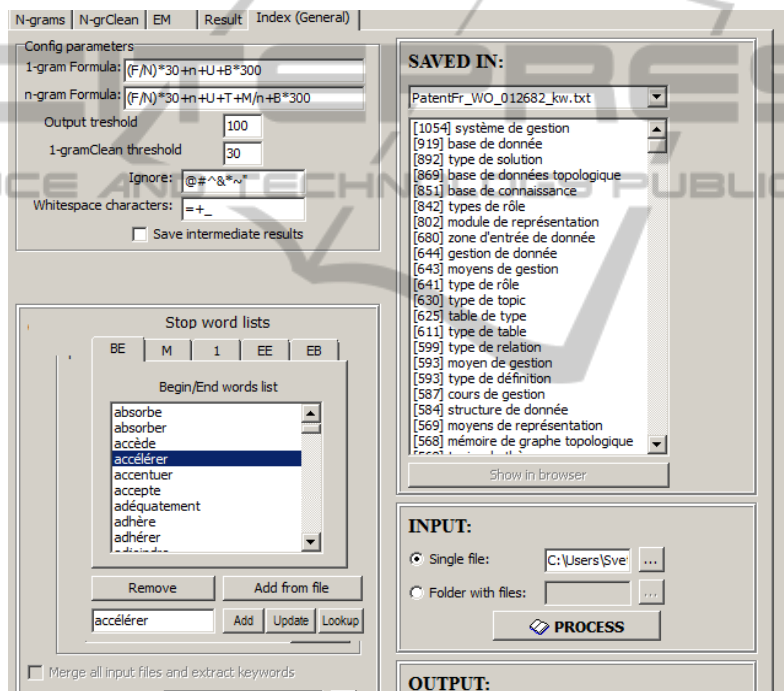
N-grams | N-grClean | EM | Result | Index (General)

Config parameters
1-gram Formula: (F/N)*30+n+U+B*300
n-gram Formula: (F/N)*30+n+U+T+M/n+B*300
Output treshold 100
1-gramClean threshold 30
Ignore: @#^&*~"
Whitespace characters: =+_
Save intermediate results

Stop word lists
BE | M | 1 | EE | EB
Begin/End words list
absorbe
absorber
accède
accélérer
accentuer
accepte
adéquatement
adhère
adhérer
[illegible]
Remove
Add from file
accélérer
Add
Update
Lookup

Merge all input files and extract keywords

SAVED IN:
PatentFr_WO_012682_kw.txt
[1054] système de gestion
[919] base de donnée
[892] type de solution
[869] base de données topologique
[851] base de connaissance
[842] types de rôle
[802] module de représentation
[680] zone d'entrée de donnée
[644] gestion de donnée
[643] moyens de gestion
[641] type de rôle
[630] type de topic
[625] table de type
[611] type de table
[599] type de relation
[593] moyen de gestion
[593] type de définition
[587] cours de gestion
[584] structure de donnée
[569] moyens de représentation
[568] mémoire de graphe topologique
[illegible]
Show in browser

INPUT:
Single file: C:\Users\Sve
...
Folder with files:
...
PROCESS

OUTPUT: